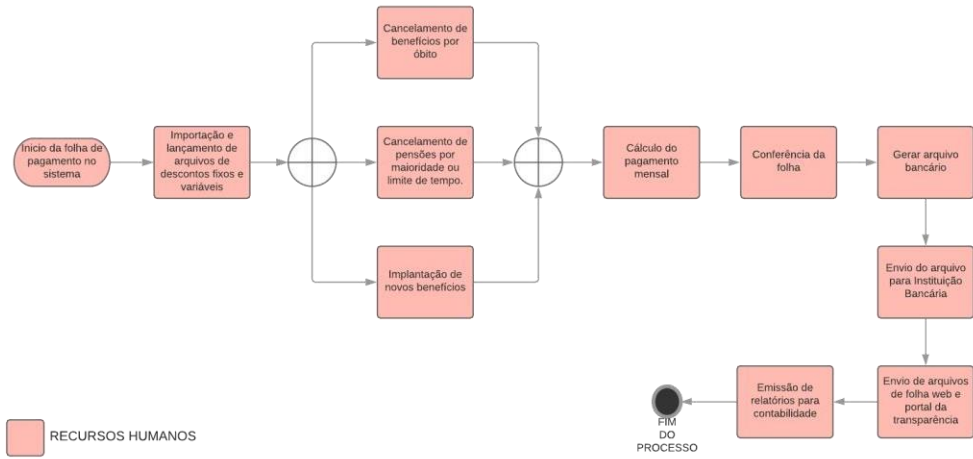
Inicio da folha de pagamento no sistema

Importação e lançamento de arquivos de descontos fixos e variáveis

Cancelamento de benefícios por óbito

Cancelamento de pensões por maioridade ou limite de tempo.

Implantação de novos benefícios

Cálculo do pagamento mensal

Conferência da folha

Gerar arquivo bancário

Envio do arquivo para Instituição Bancária

Envio de arquivos de folha web e portal da transparência

Emissão de relatórios para contabilidade

FIM DO PROCESSO

RECURSOS HUMANOS